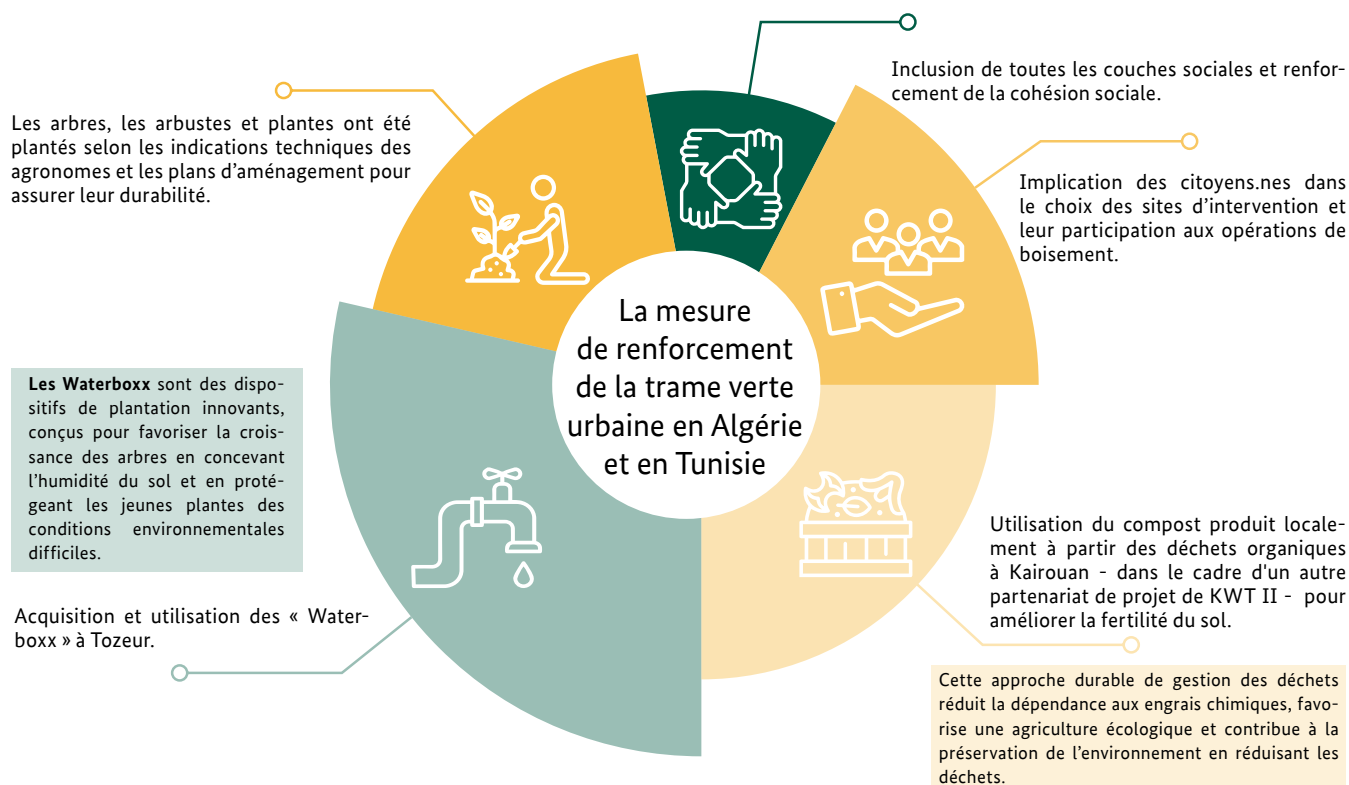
La mesure de renforcement de la trame verte urbaine en Algérie et en Tunisie

Inclusion de toutes les couches sociales et renforcement de la cohésion sociale.

Implication des citoyens.nes dans le choix des sites d'intervention et leur participation aux opérations de boisement.

Utilisation du compost produit localement à partir des déchets organiques à Kairouan - dans le cadre d'un autre partenariat de projet de KWT II - pour améliorer la fertilité du sol.

Cette approche durable de gestion des déchets réduit la dépendance aux engrais chimiques, favorise une agriculture écologique et contribue à la préservation de l'environnement en réduisant les déchets.

Acquisition et utilisation des « Waterboxx » à Tozeur.

**Les Waterboxx** sont des dispositifs de plantation innovants, conçus pour favoriser la croissance des arbres en concevant l'humidité du sol et en protégeant les jeunes plantes des conditions environnementales difficiles.

Les arbres, les arbustes et plantes ont été plantés selon les indications techniques des agronomes et les plans d'aménagement pour assurer leur durabilité.